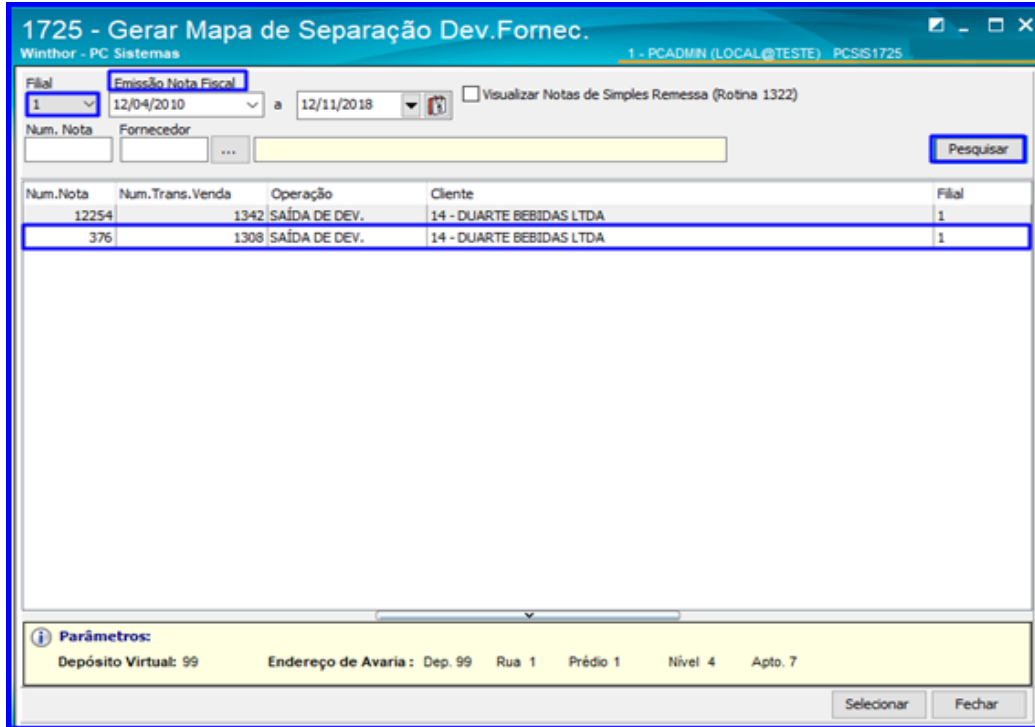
1725 - Gerar Mapa de Separação Dev.Fornec.
Winthor - PC Sistemas
1 - PCADMIN (LOCAL@TESTE) PCSIS1725

Filial
1
Emissão Nota Fiscal
12/04/2010 a 12/11/2018
Visualizar Notas de Simples Remessa (Rotina 1322)
Num. Nota
Fornecedor
...
Pesquisar

| Num.Nota | Num.Trans.Venda | Operação | Cliente | Filial |
|---|---|---|---|---|
| 12254 | 1342 | SAÍDA DE DEV. | 14 - DUARTE BEBIDAS LTDA | 1 |
| 376 | 1308 | SAÍDA DE DEV. | 14 - DUARTE BEBIDAS LTDA | 1 |

Parâmetros:
Depósito Virtual: 99 Endereço de Avaria : Dep. 99 Rua 1 Prédio 1 Nível 4 Apto. 7

Selecionar
Fechar